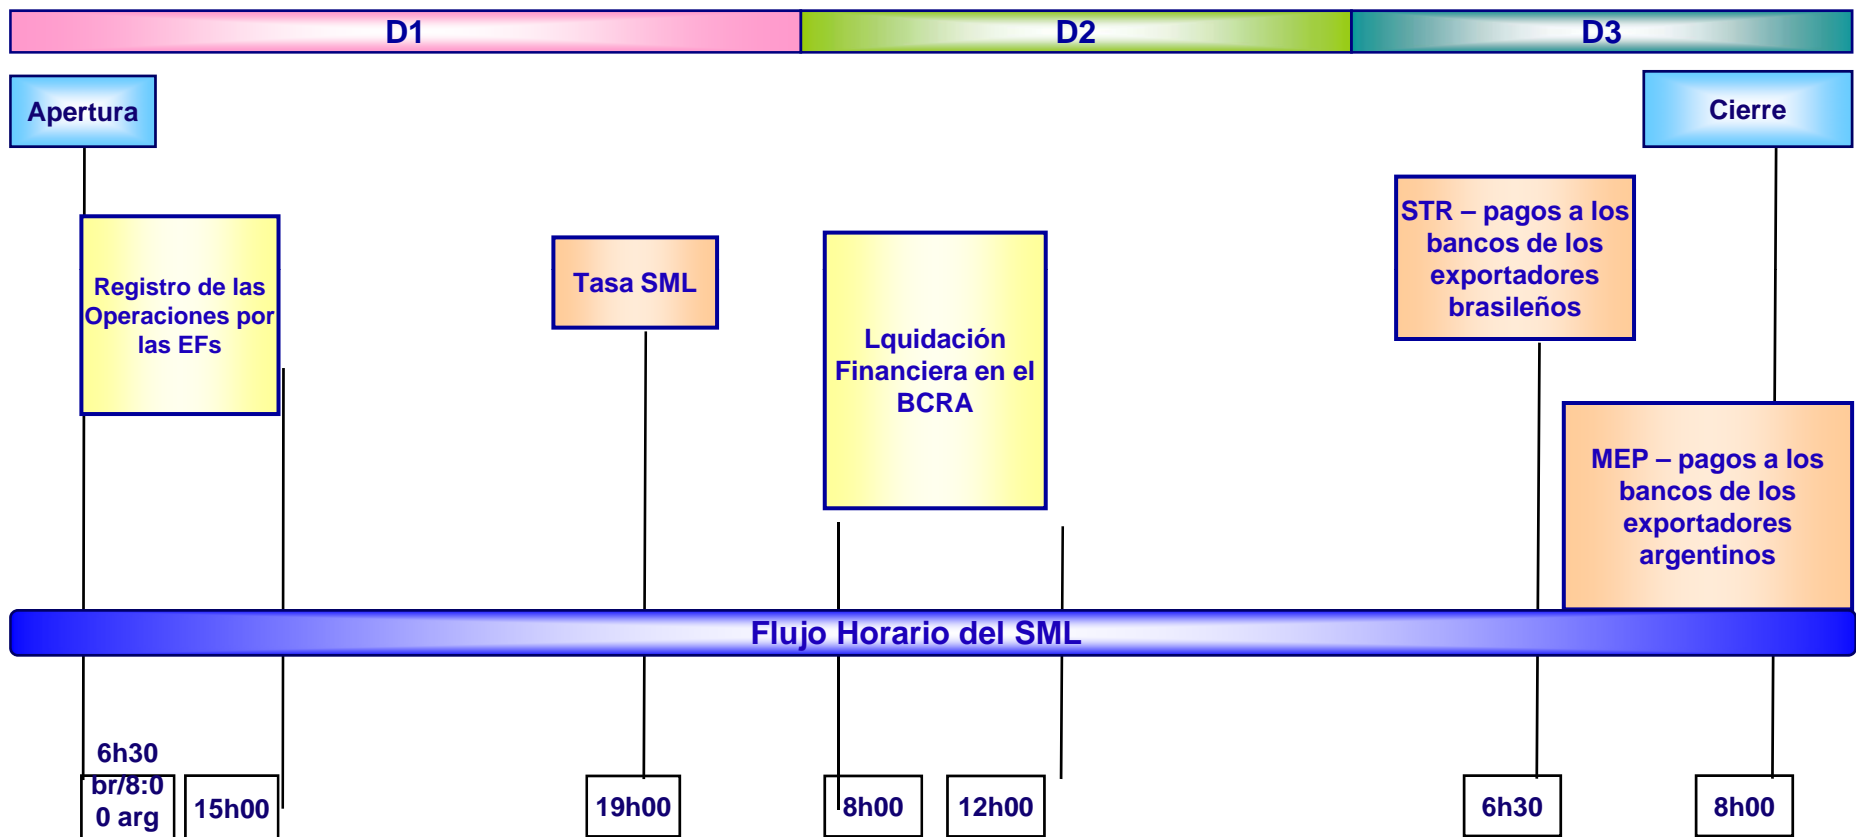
D1
D2
D3

Apertura

Cierre

Registro de las Operaciones por las EFs

Tasa SML

Lquidación Financiera en el BCRA

STR – pagos a los bancos de los exportadores brasileños

MEP – pagos a los bancos de los exportadores argentinos

Flujo Horario del SML

6h30 br/8:0 0 arg

15h00

19h00

8h00

12h00

6h30

8h00